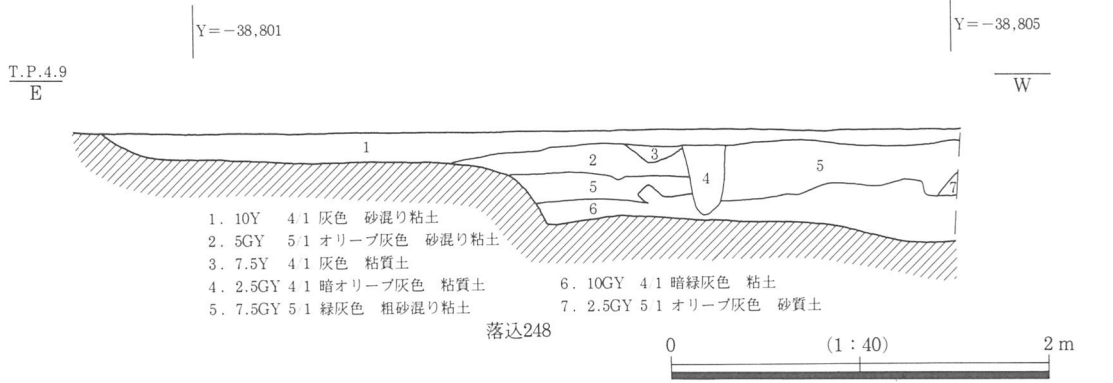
Y=−38,801

Y=−38,805

T.P.4.9
E

W

1

2

3

4

5

5

6

7

1. 10Y 4/1 灰色 砂混り粘土
2. 5GY 5/1 オリーブ灰色 砂混り粘土
3. 7.5Y 4/1 灰色 粘質土
4. 2.5GY 4/1 暗オリーブ灰色 粘質土
5. 7.5GY 5/1 緑灰色 粗砂混り粘土

6. 10GY 4/1 暗緑灰色 粘土
7. 2.5GY 5/1 オリーブ灰色 砂質土

落込248

0 (1:40) 2 m